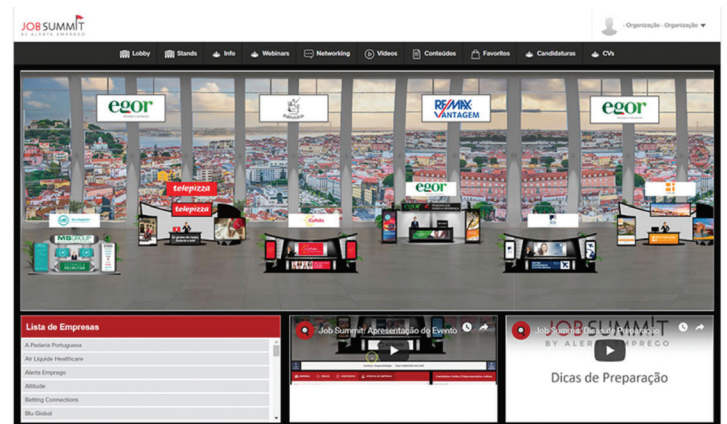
JOB SUMMIT
BY ALERTA EMPREGO

- Organização - Organização

Lobby
Stands
Info
Webinars
Networking
Vídeos
Conteúdos
Favoritos
Candidaturas
CVs

egor
RE/MAX VANTAGEM
egor
telepizza
telepizza
egor
MB

Lista de Empresas
A Padaria Portuguesa
Air Liquide Healthcare
Alerta Emprego
Altitude
Betting Connections
Blu Global

Job Summit: Apresentação do Evento

Job Summit: Dicas de Preparação
JOB SUMMIT
BY ALERTA EMPREGO
Dicas de Preparação